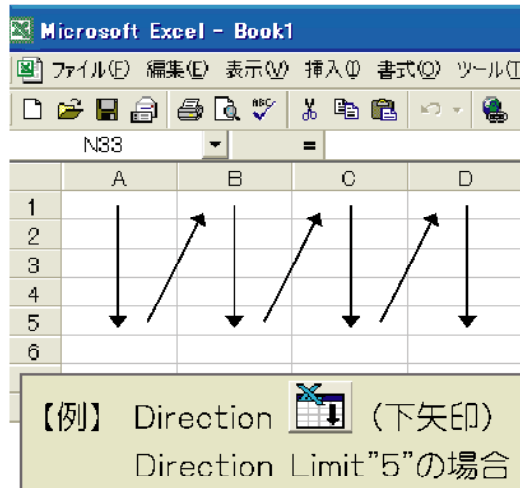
Microsoft Excel - Book1

ファイル(F) 編集(E) 表示(V) 挿入(I) 書式(O) ツール(T

N33 =

| | A | B | C | D |
|---|---|---|---|---|
| 1 | | | | |
| 2 | | | | |
| 3 | | | | |
| 4 | | | | |
| 5 | | | | |
| 6 | | | | |

【例】 Direction (下矢印)

Direction Limit"5"の場合